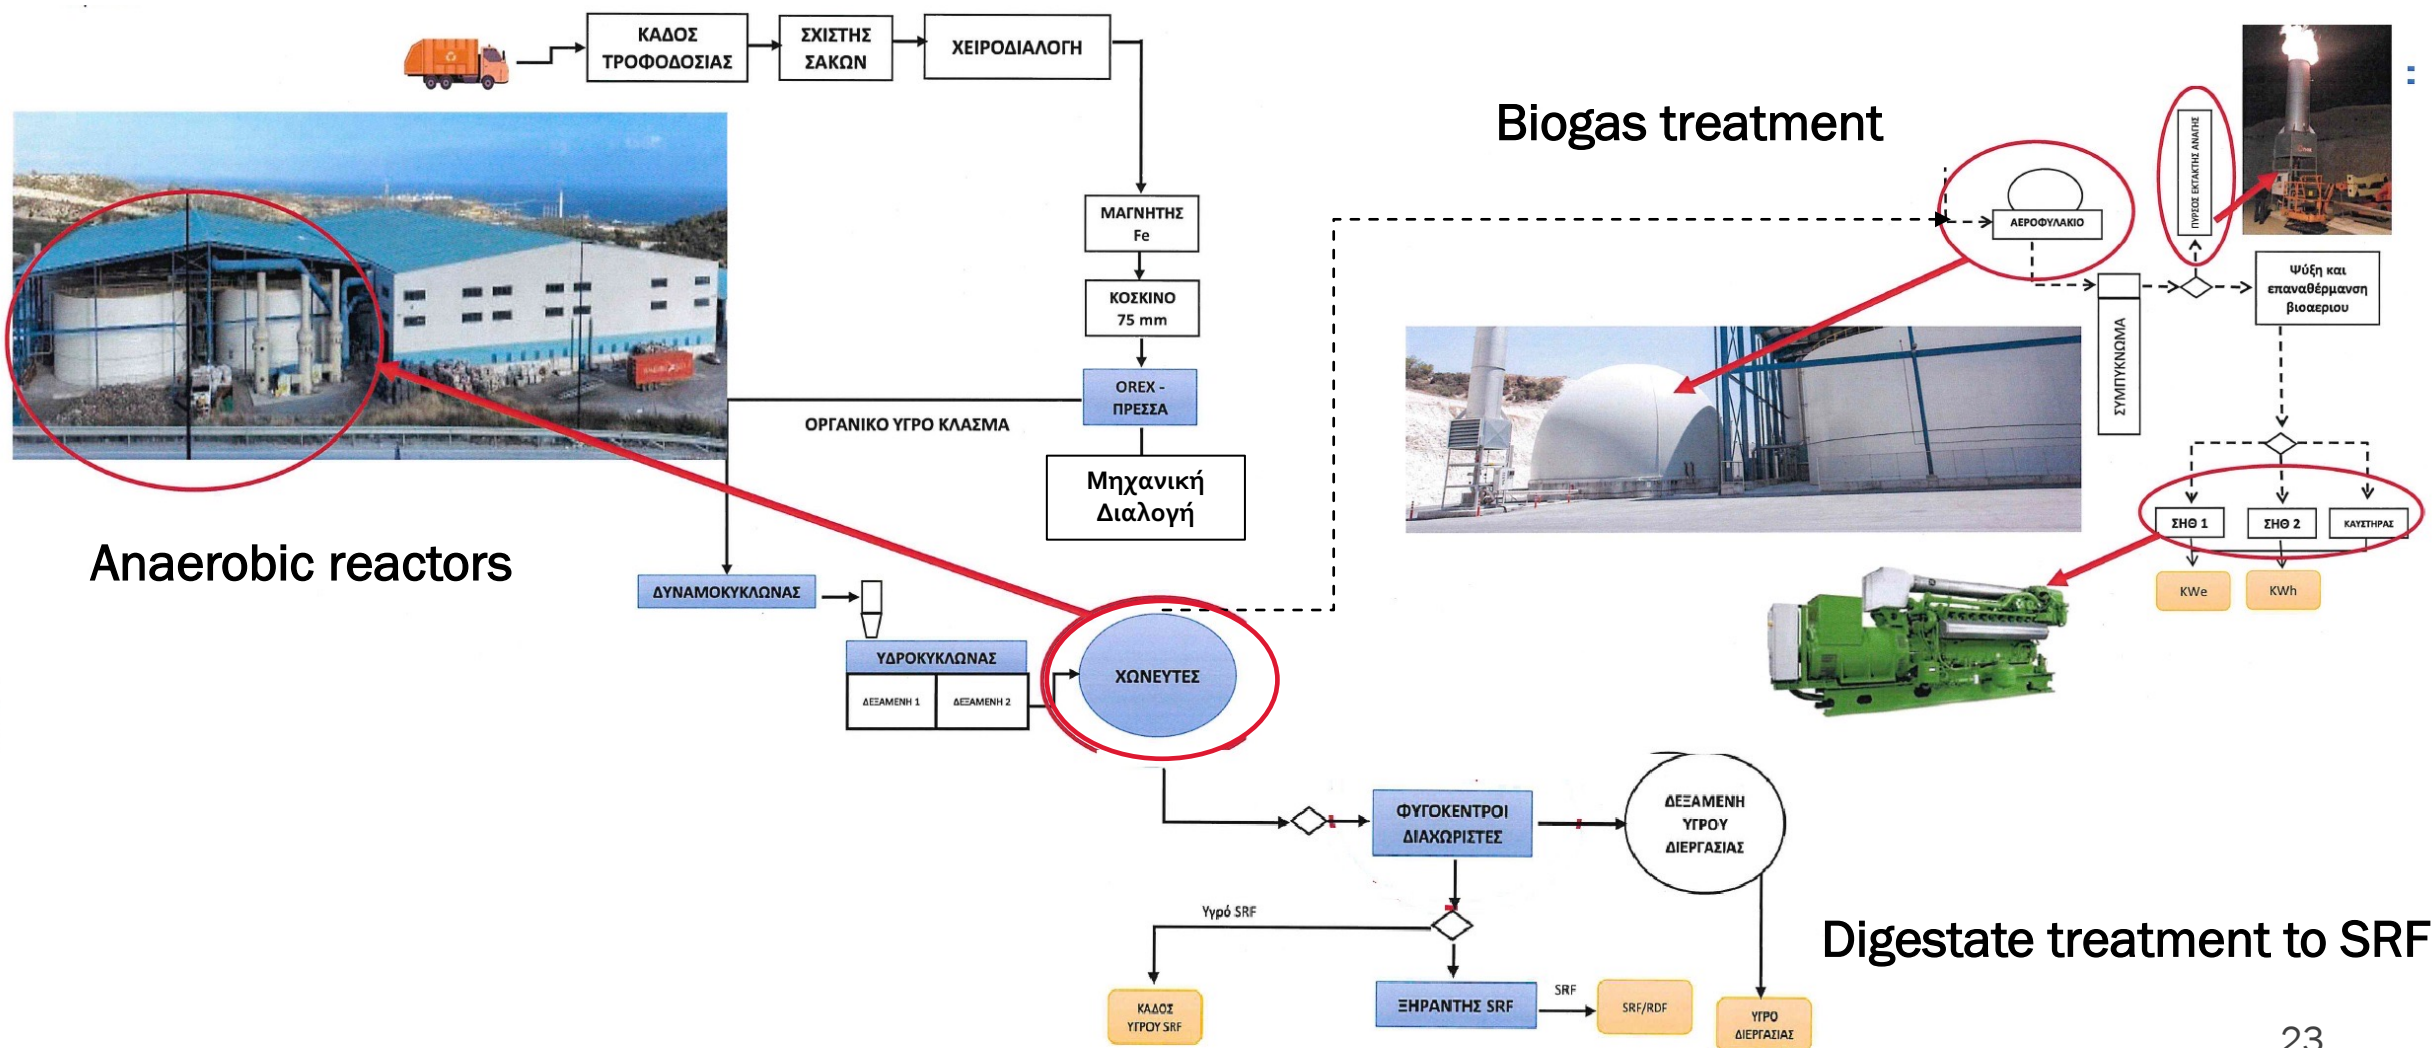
ΚΑΔΟΣ ΤΡΟΦΟΔΟΣΙΑΣ

ΣΧΙΣΤΗΣ ΣΑΚΩΝ

ΧΕΙΡΟΔΙΑΛΟΓΗ

Biogas treatment

ΜΑΓΝΗΤΗΣ Fe

ΚΟΣΚΙΝΟ 75 mm

OREX - ΠΡΕΣΣΑ

ΟΡΓΑΝΙΚΟ ΥΓΡΟ ΚΛΑΣΜΑ

Μηχανική Διαλογή

Anaerobic reactors

ΔΥΝΑΜΟΚΥΚΛΩΝΑΣ

ΥΔΡΟΚΥΚΛΩΝΑΣ

ΔΕΞΑΜΕΝΗ 1

ΔΕΞΑΜΕΝΗ 2

ΧΩΝΕΥΤΕΣ

ΑΕΡΟΦΥΛΑΚΙΟ

ΠΥΡΣΟΣ ΕΚΤΑΚΤΗΣ ΑΝΑΓΚΗΣ

ΣΥΜΠΥΚΝΩΜΑ

Ψύξη και επαναθέρμανση βιοαεριου

ΣΗΘ 1

ΣΗΘ 2

ΚΑΥΣΤΗΡΑΣ

KWe

KWh

ΦΥΓΟΚΕΝΤΡΟΙ ΔΙΑΧΩΡΙΣΤΕΣ

ΔΕΞΑΜΕΝΗ ΥΓΡΟΥ ΔΙΕΡΓΑΣΙΑΣ

Υγρό SRF

Digestate treatment to SRF

ΚΑΔΟΣ ΥΓΡΟΥ SRF

ΞΗΡΑΝΤΗΣ SRF

SRF

SRF/RDF

ΥΓΡΟ ΔΙΕΡΓΑΣΙΑΣ

23